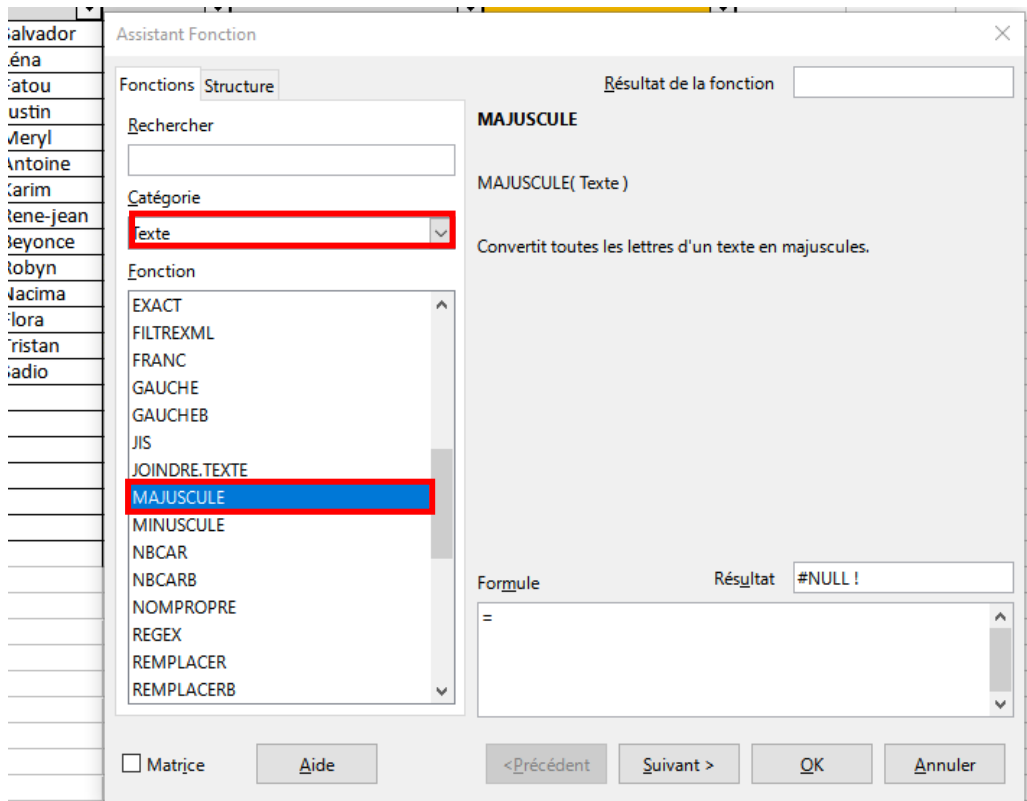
ɜalvador
.éna
atou
ustin
Meryl
Antoine
(arim
Rene-jean
Beyonce
Robyn
Nacima
lora
ristan
adio

Assistant Fonction

Fonctions Structure

Rechercher

Catégorie
Texte

Fonction
EXACT
FILTREXML
FRANC
GAUCHE
GAUCHEB
JIS
JOINDRE.TEXTE
MAJUSCULE
MINUSCULE
NBCAR
NBCARB
NOMPROPRE
REGEX
REMPLACER
REMPLACERB

Résultat de la fonction

MAJUSCULE

MAJUSCULE( Texte )

Convertit toutes les lettres d'un texte en majuscules.

Formule
Résultat #NULL !
=

Matrice Aide <Précédent Suivant > OK Annuler